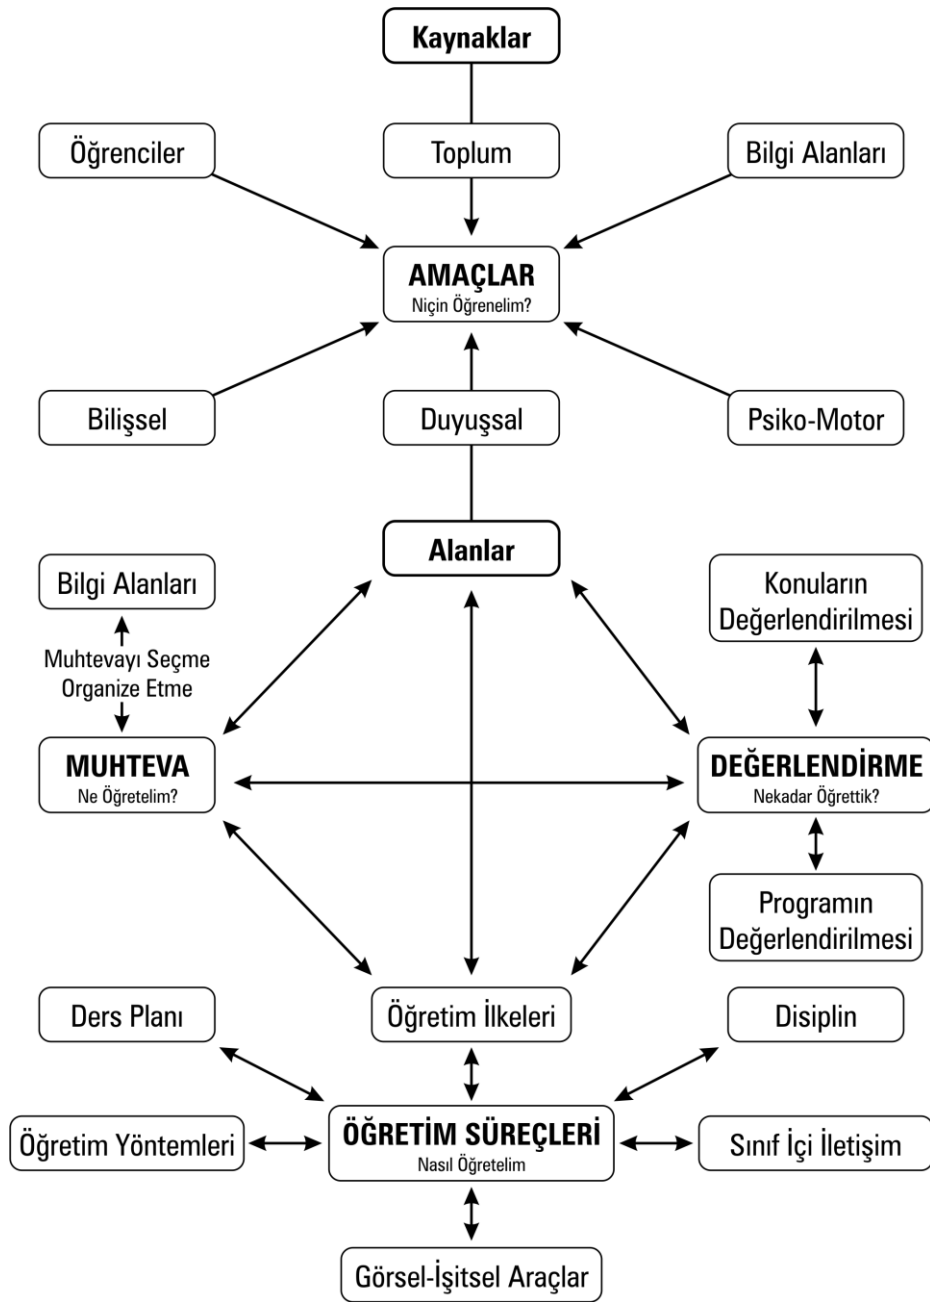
Kaynaklar

Öğrenciler

Toplum

Bilgi Alanları

AMAÇLAR
Niçin Öğrenelim?

Bilişsel

Duyuşsal

Psiko-Motor

Alanlar

Bilgi Alanları

Muhtevayı Seçme
Organize Etme

Konuların Değerlendirilmesi

MUHTEVA
Ne Öğretelim?

DEĞERLENDİRME
Nekadar Öğrettik?

Programın Değerlendirilmesi

Ders Planı

Öğretim İlkeleri

Disiplin

Öğretim Yöntemleri

ÖĞRETİM SÜREÇLERİ
Nasıl Öğretelim

Sınıf İçi İletişim

Görsel-İşitsel Araçlar